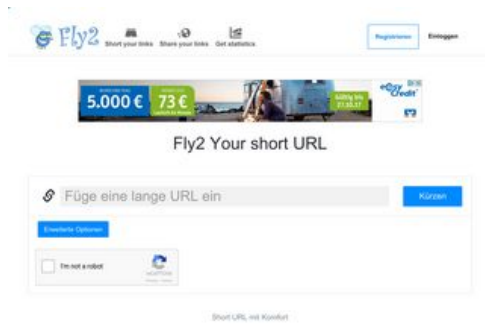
Fly2 Short your links Share your links Get statistics

Registrieren Einloggen

5.000 € 73 € Gültig bis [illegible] easyCredit

Fly2 Your short URL

Füge eine lange URL ein

Kürzen

Erweiterte Optionen

I'm not a robot

reCAPTCHA

Short URL mit Komfort